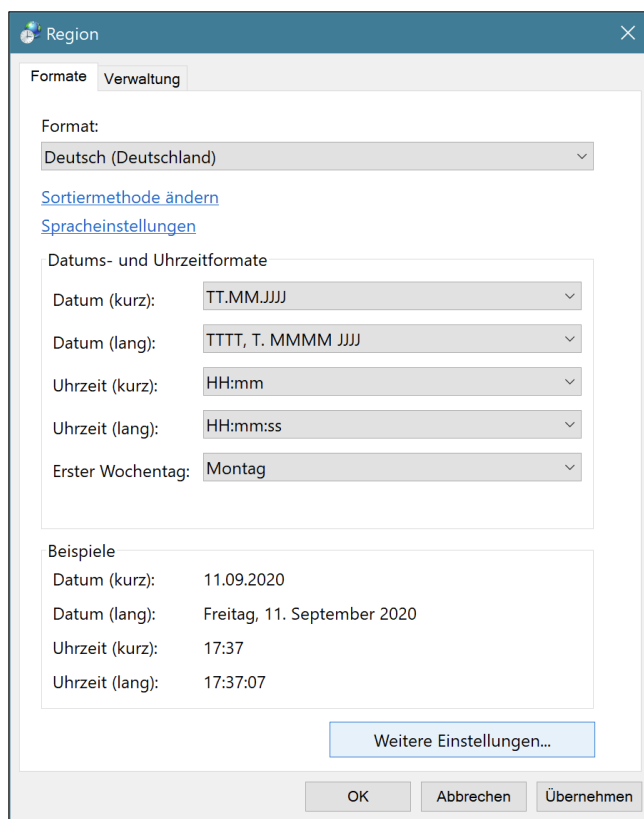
Region

Formate | Verwaltung

Format:
Deutsch (Deutschland)

Sortiermethode ändern
Spracheinstellungen

Datums- und Uhrzeitformate
Datum (kurz): TT.MM.JJJJ
Datum (lang): TTTT, T. MMMM JJJJ
Uhrzeit (kurz): HH:mm
Uhrzeit (lang): HH:mm:ss
Erster Wochentag: Montag

Beispiele
Datum (kurz): 11.09.2020
Datum (lang): Freitag, 11. September 2020
Uhrzeit (kurz): 17:37
Uhrzeit (lang): 17:37:07

Weitere Einstellungen...

OK | Abbrechen | Übernehmen